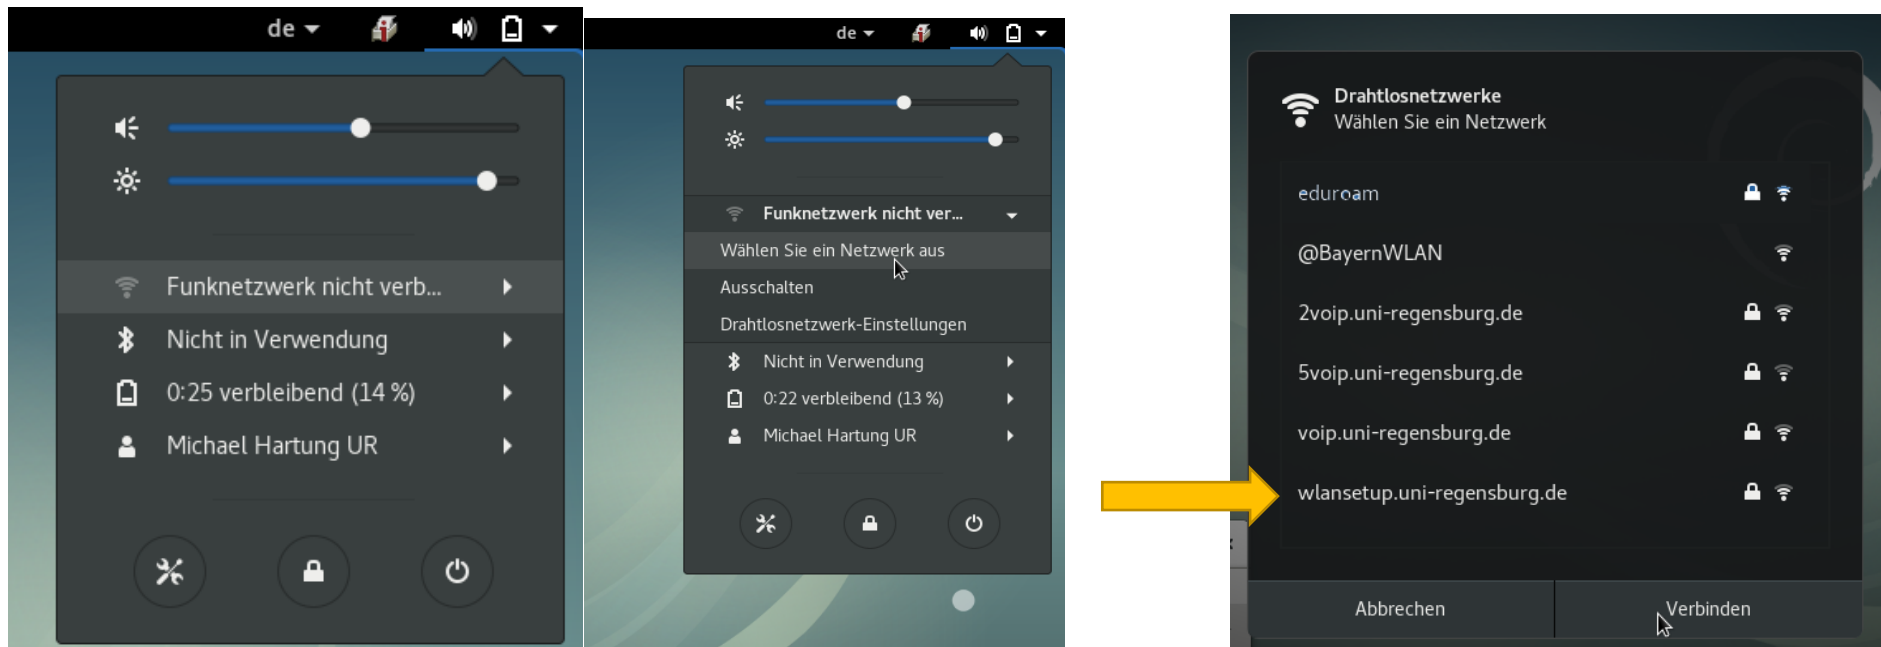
de

Funknetzwerk nicht verb...

Nicht in Verwendung

0:25 verbleibend (14 %)

Michael Hartung UR

de

Funknetzwerk nicht ver...

Wählen Sie ein Netzwerk aus

Ausschalten

Drahtlosnetzwerk-Einstellungen

Nicht in Verwendung

0:22 verbleibend (13 %)

Michael Hartung UR

Drahtlosnetzwerke
Wählen Sie ein Netzwerk

eduroam

@BayernWLAN

2voip.uni-regensburg.de

5voip.uni-regensburg.de

voip.uni-regensburg.de

wlansetup.uni-regensburg.de

Abbrechen

Verbinden